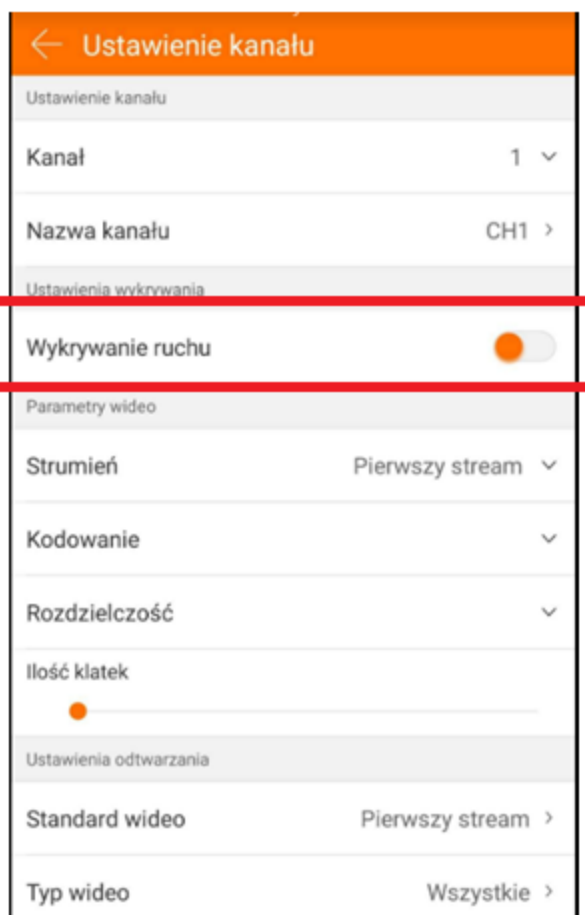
Ustawienie kanału

Ustawienie kanału

Kanał 1

Nazwa kanału CH1

Ustawienia wykrywania

Wykrywanie ruchu

Parametry wideo

Strumień Pierwszy stream

Kodowanie

Rozdzielczość

Ilość klatek

Ustawienia odtwarzania

Standard wideo Pierwszy stream

Typ wideo Wszystkie